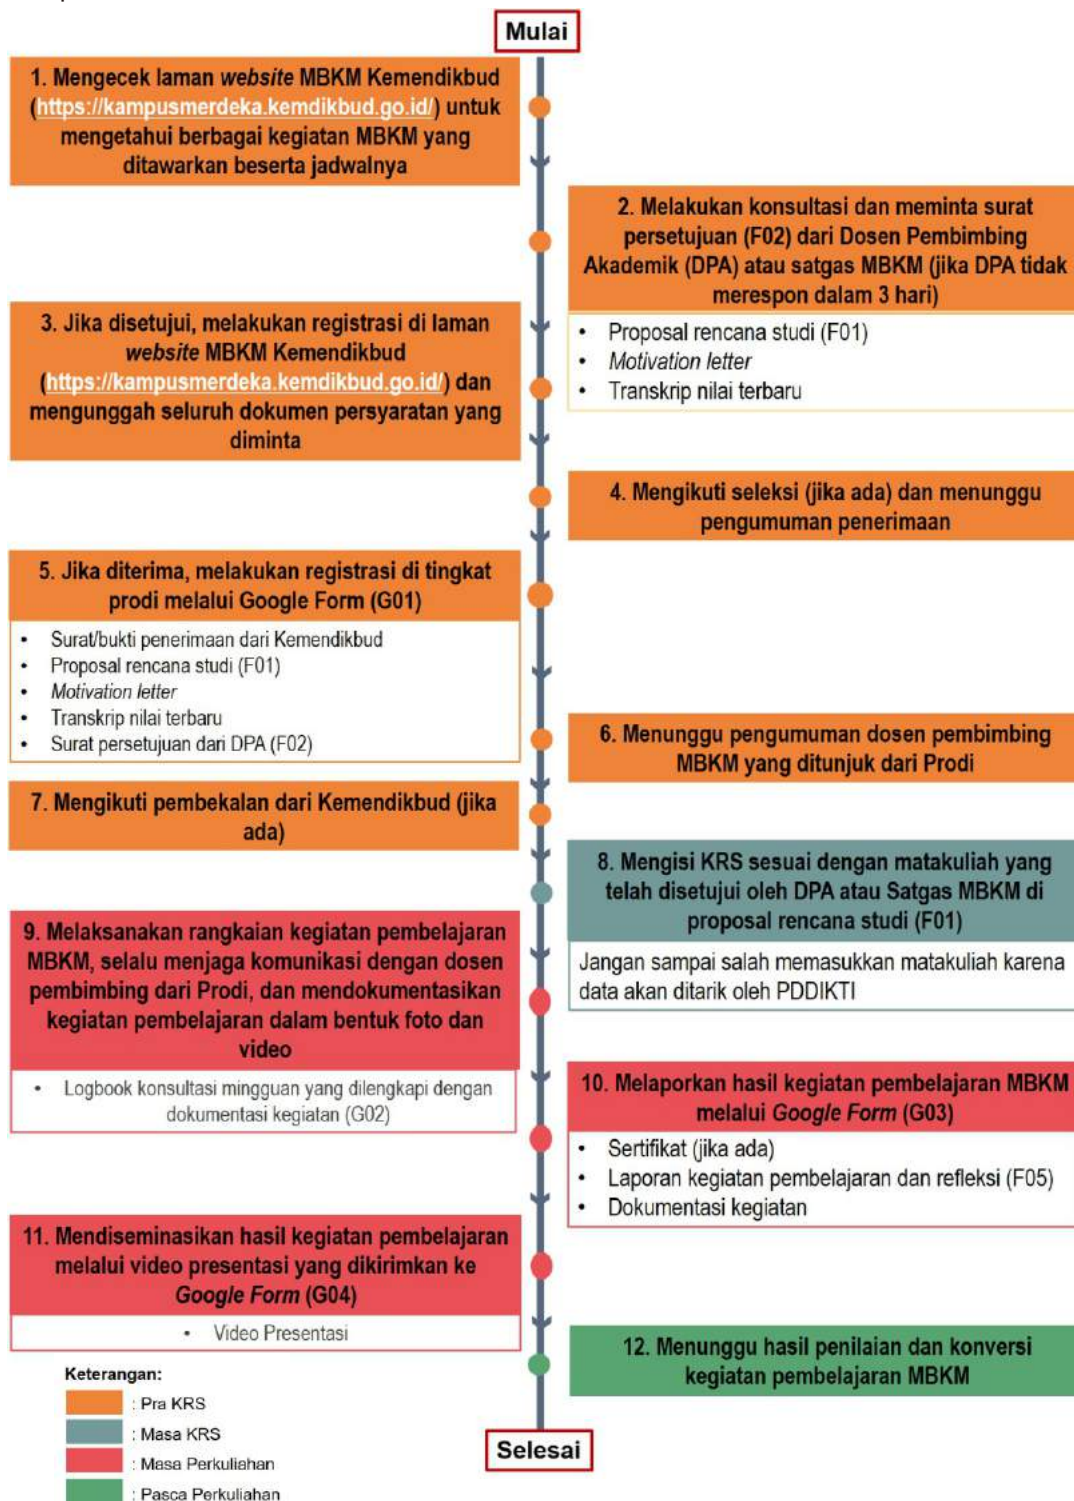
Mulai

1. Mengecek laman *website* MBKM Kemendikbud (https://kampusmerdeka.kemdikbud.go.id/) untuk mengetahui berbagai kegiatan MBKM yang ditawarkan beserta jadwalnya

2. Melakukan konsultasi dan meminta surat persetujuan (F02) dari Dosen Pembimbing Akademik (DPA) atau satgas MBKM (jika DPA tidak merespon dalam 3 hari)

- Proposal rencana studi (F01)
- *Motivation letter*
- Transkrip nilai terbaru

3. Jika disetujui, melakukan registrasi di laman *website* MBKM Kemendikbud (https://kampusmerdeka.kemdikbud.go.id/) dan mengunggah seluruh dokumen persyaratan yang diminta

4. Mengikuti seleksi (jika ada) dan menunggu pengumuman penerimaan

5. Jika diterima, melakukan registrasi di tingkat prodi melalui Google Form (G01)

- Surat/bukti penerimaan dari Kemendikbud
- Proposal rencana studi (F01)
- *Motivation letter*
- Transkrip nilai terbaru
- Surat persetujuan dari DPA (F02)

6. Menunggu pengumuman dosen pembimbing MBKM yang ditunjuk dari Prodi

7. Mengikuti pembekalan dari Kemendikbud (jika ada)

8. Mengisi KRS sesuai dengan matakuliah yang telah disetujui oleh DPA atau Satgas MBKM di proposal rencana studi (F01)

Jangan sampai salah memasukkan matakuliah karena data akan ditarik oleh PDDIKTI

9. Melaksanakan rangkaian kegiatan pembelajaran MBKM, selalu menjaga komunikasi dengan dosen pembimbing dari Prodi, dan mendokumentasikan kegiatan pembelajaran dalam bentuk foto dan video

- Logbook konsultasi mingguan yang dilengkapi dengan dokumentasi kegiatan (G02)

10. Melaporkan hasil kegiatan pembelajaran MBKM melalui *Google Form* (G03)

- Sertifikat (jika ada)
- Laporan kegiatan pembelajaran dan refleksi (F05)
- Dokumentasi kegiatan

11. Mendiseminasikan hasil kegiatan pembelajaran melalui video presentasi yang dikirimkan ke *Google Form* (G04)

- Video Presentasi

12. Menunggu hasil penilaian dan konversi kegiatan pembelajaran MBKM

Keterangan:
: Pra KRS
: Masa KRS
: Masa Perkuliahan
: Pasca Perkuliahan

Selesai